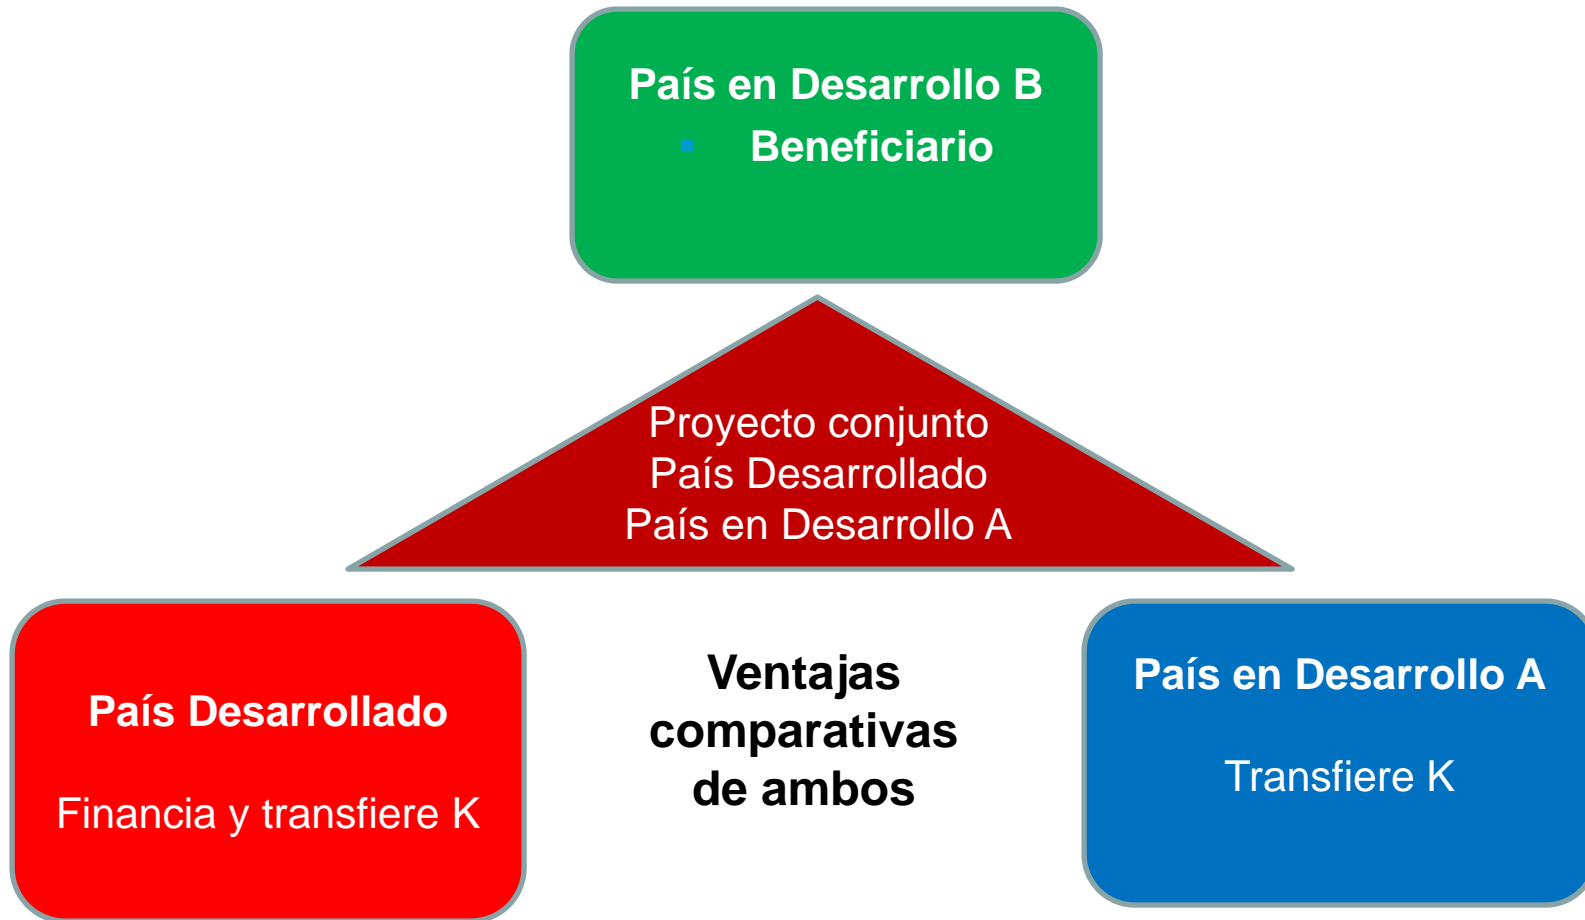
País en Desarrollo B

Beneficiario

Proyecto conjunto
País Desarrollado
País en Desarrollo A

País Desarrollado

Financia y transfiere K

Ventajas comparativas de ambos

País en Desarrollo A

Transfiere K